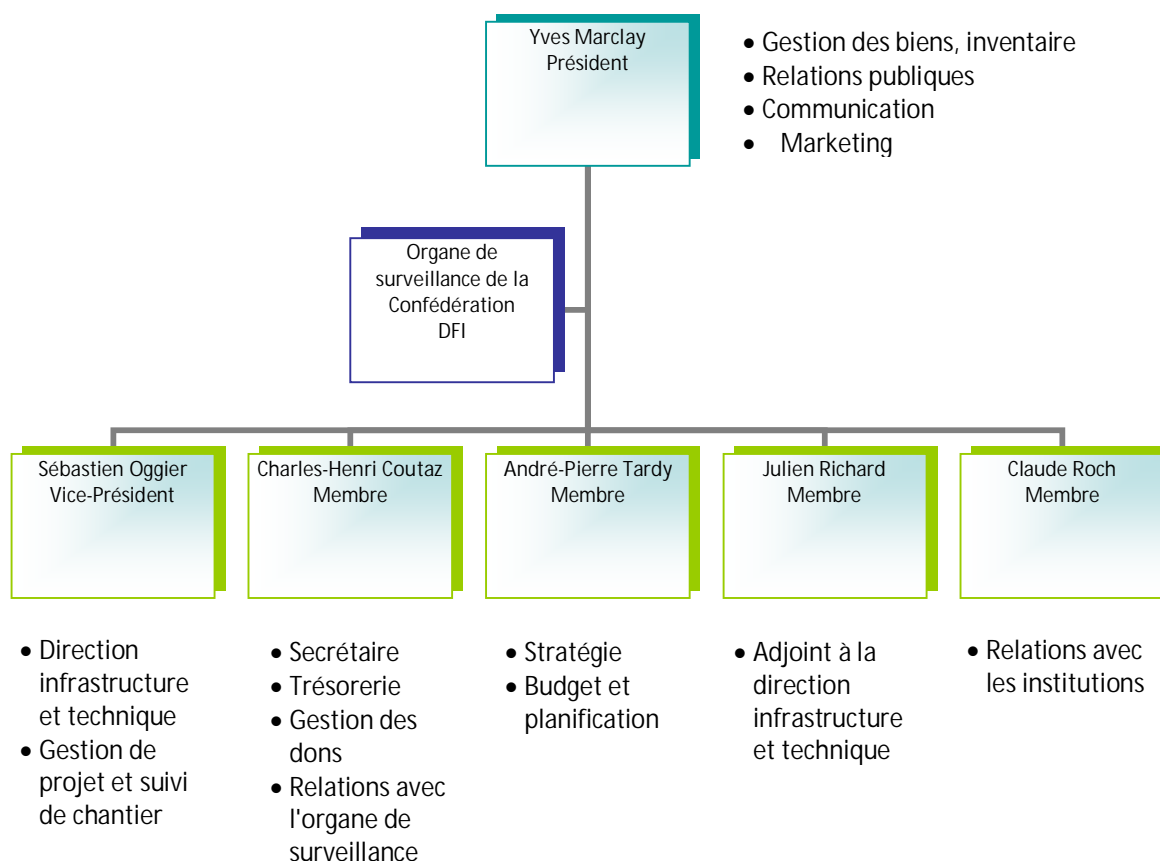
Yves Marclay
Président

• Gestion des biens, inventaire
• Relations publiques
• Communication
• Marketing

Organe de surveillance de la Confédération
DFI

Sébastien Oggier
Vice-Président

Charles-Henri Coutaz
Membre

André-Pierre Tardy
Membre

Julien Richard
Membre

Claude Roch
Membre

• Direction infrastructure et technique
• Gestion de projet et suivi de chantier

• Secrétaire
• Trésorerie
• Gestion des dons
• Relations avec l'organe de surveillance

• Stratégie
• Budget et planification

• Adjoint à la direction infrastructure et technique

• Relations avec les institutions